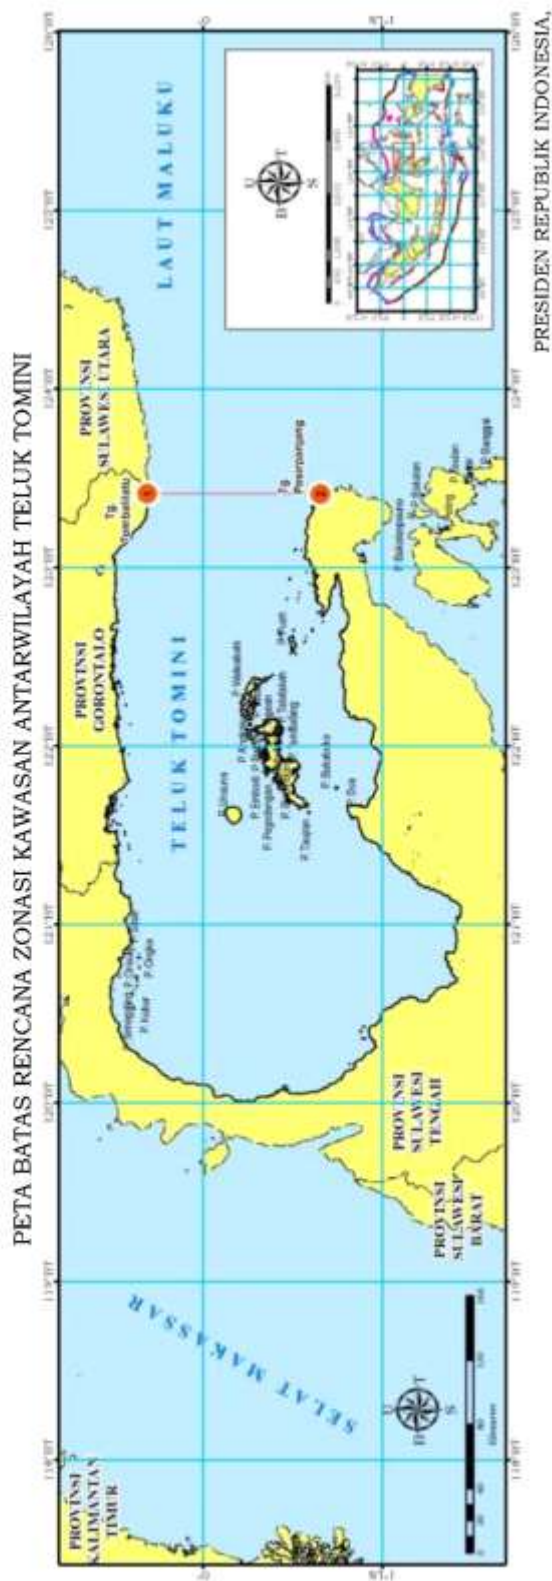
PETA BATAS RENCANA ZONASI KAWASAN ANTARWILAYAH TELUK TOMINI

LAUT MALUKU

PROVINSI SULAWESI UTARA

PROVINSI GORONTALO

TELUK TOMINI

PROVINSI KALIMANTAN TIMUR

SELAT MAKASSAR

PROVINSI SULAWESI TENGAH

PROVINSI SULAWESI BARAT

Tg. Dopalamatu

Tg. Pasangpareng

P. Unauna

P. Walakabi

P. Togian

P. Batudaka

P. Una

P. Peleng

P. Banggai

U
B T
S

PRESIDEN REPUBLIK INDONESIA,